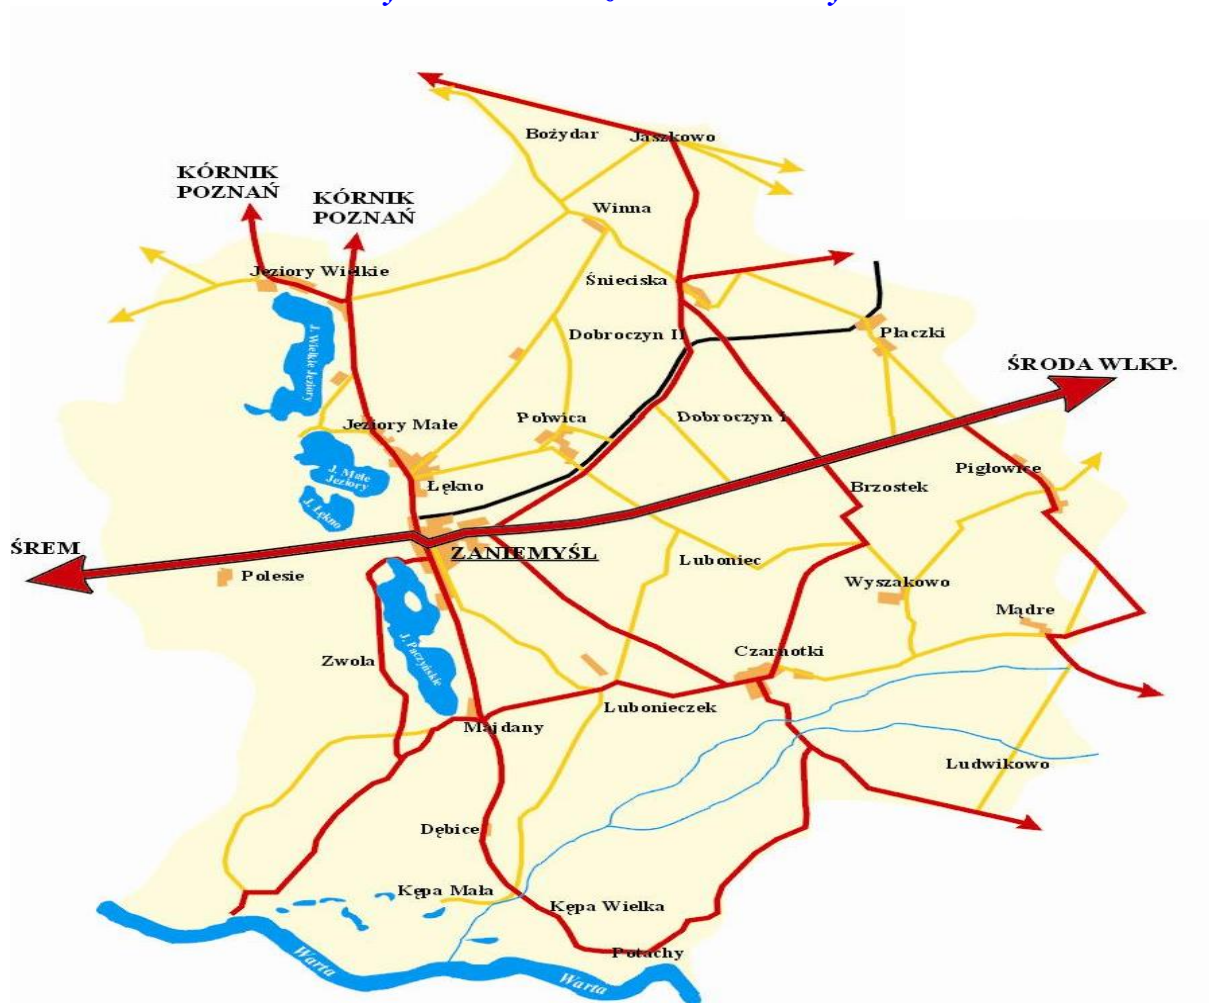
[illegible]

Bożydar
Jaszkowo
KÓRNIK POZNAŃ
KÓRNIK POZNAŃ
Winna
Jeziory Wielkie
Śnieciska
Płaczki
J. Wielkie Jeziory
Dobroczyn II
ŚRODA WLKP.
Jeziory Małe
Polwica
Dobroczyn I
J. Małe Jeziory
Pigłowice
Łękno
Brzostek
J. Łękno
ŚREM
ZANIEMYŚL
Luboniec
Polesie
Wyszakowo
Mądre
J. Raczyńskie
Zwola
Czarnotki
Lubonieczek
Majdany
Ludwikowo
Dębice
Kępa Mała
Kępa Wielka
Potachy
Warta
Warta